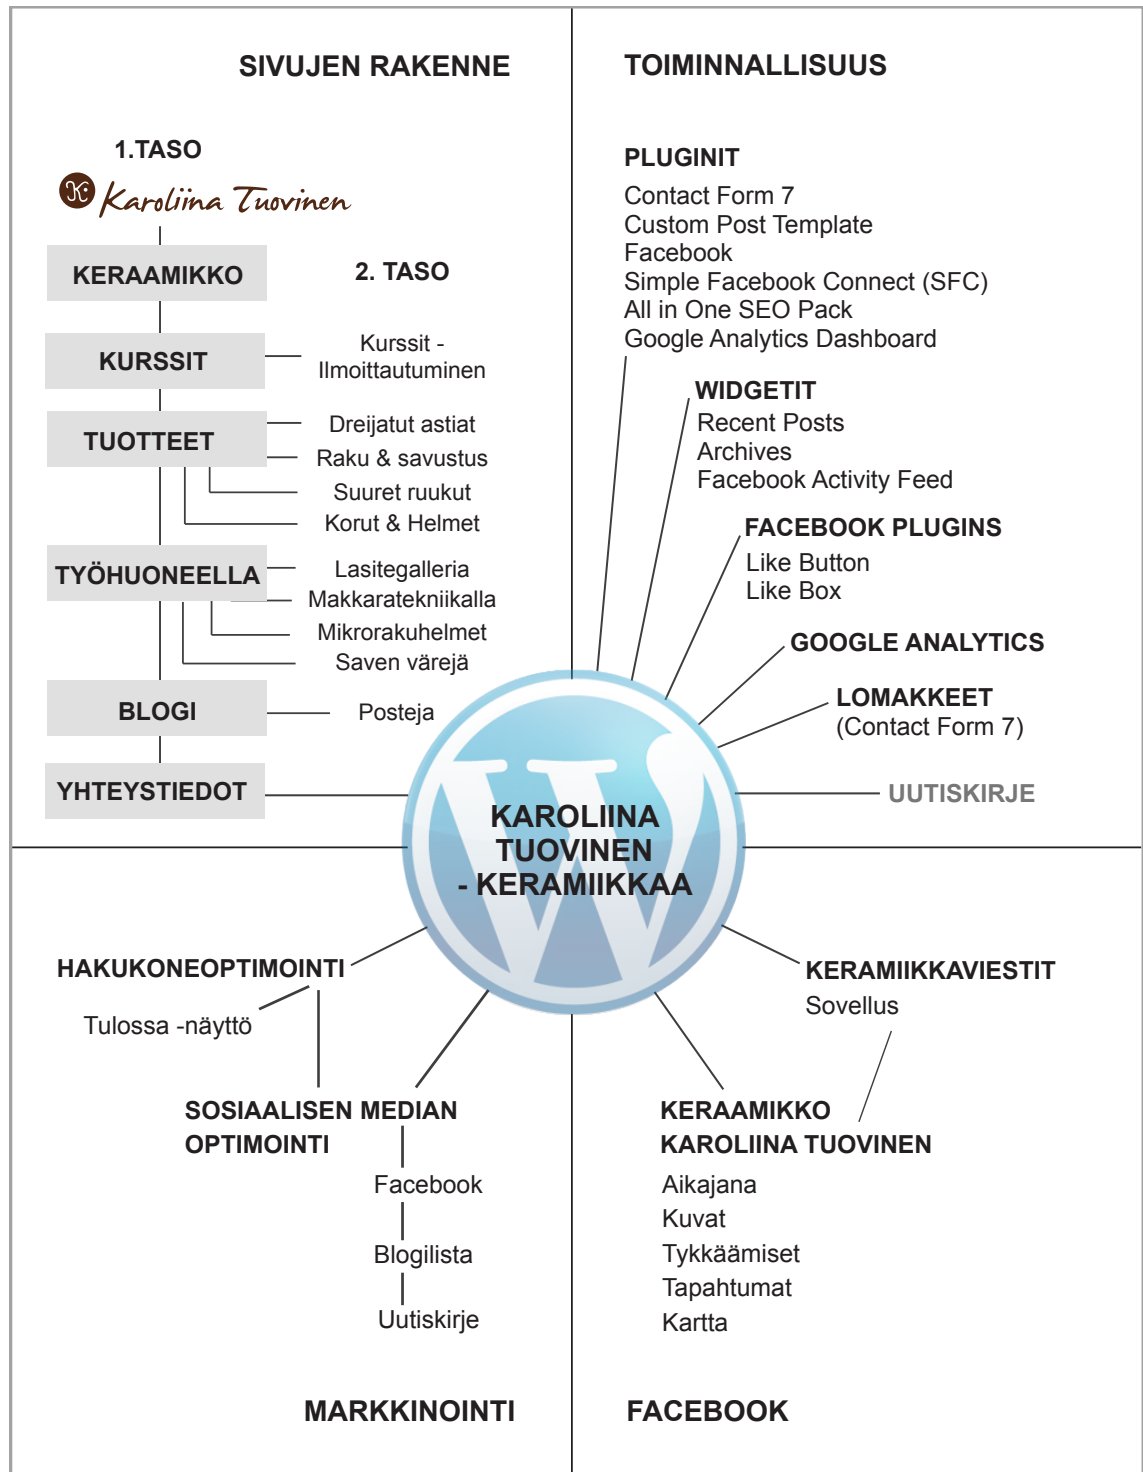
SIVUJEN RAKENNE

1.TASO

Karoliina Tuovinen

KERAAMIKKO

2. TASO

KURSSIT

Kurssit - Ilmoittautuminen

TUOTTEET

Dreijatut astiat

Raku & savustus

Suuret ruukut

Korut & Helmet

TYÖHUONEELLA

Lasitegalleria

Makkaratekniikalla

Mikrorakuhelmet

Saven värejä

BLOGI

Posteja

YHTEYSTIEDOT

TOIMINNALLISUUS

PLUGINIT
Contact Form 7
Custom Post Template
Facebook
Simple Facebook Connect (SFC)
All in One SEO Pack
Google Analytics Dashboard

WIDGETIT
Recent Posts
Archives
Facebook Activity Feed

FACEBOOK PLUGINS
Like Button
Like Box

GOOGLE ANALYTICS

LOMAKKEET
(Contact Form 7)

UUTISKIRJE

KAROLIINA TUOVINEN - KERAMIIKKAA

HAKUKONEOPTIMOINTI

Tulossa -näyttö

SOSIAALISEN MEDIAN OPTIMOINTI

Facebook

Blogilista

Uutiskirje

KERAMIIKKAVIESTIT
Sovellus

KERAAMIKKO
KAROLIINA TUOVINEN
Aikajana
Kuvat
Tykkäämiset
Tapahtumat
Kartta

MARKKINOINTI

FACEBOOK